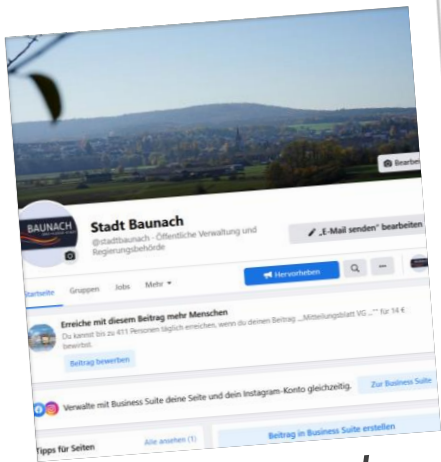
Bearbei

BAUNACH

Stadt Baunach

@stadtbaunach · Öffentliche Verwaltung und Regierungsbehörde

„E-Mail senden" bearbeiten

Startseite Gruppen Jobs Mehr

Hervorheben

Erreiche mit diesem Beitrag mehr Menschen

Du kannst bis zu 411 Personen täglich erreichen, wenn du deinen Beitrag „Mitteilungsblatt VG ..." für 14 € bewirbst.

Beitrag bewerben

Verwalte mit Business Suite deine Seite und dein Instagram-Konto gleichzeitig.

Zur Business Suite

Tipps für Seiten

Alle ansehen (1)

Beitrag in Business Suite erstellen